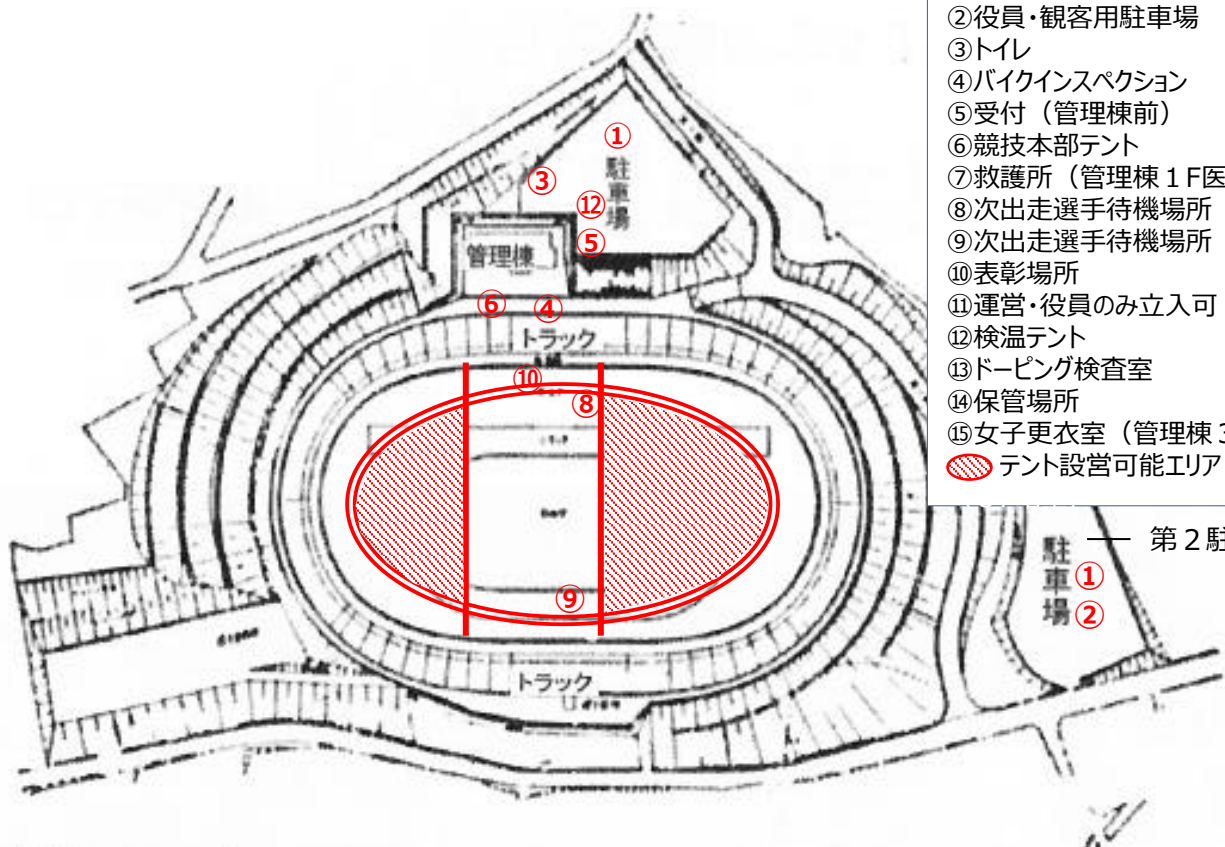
②役員・観客用駐車場
③トイレ
④バイクインスペクション
⑤受付（管理棟前）
⑥競技本部テント
⑦救護所（管理棟１F医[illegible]
⑧次出走選手待機場所
⑨次出走選手待機場所
⑩表彰場所
⑪運営・役員のみ立入可
⑫検温テント
⑬ドーピング検査室
⑭保管場所
⑮女子更衣室（管理棟３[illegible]
テント設営可能エリア

①
駐車場
③
⑫
⑤
管理棟
⑥
④
トラック
⑩
⑧
⑨
トラック

第２駐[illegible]
駐車場
①
②